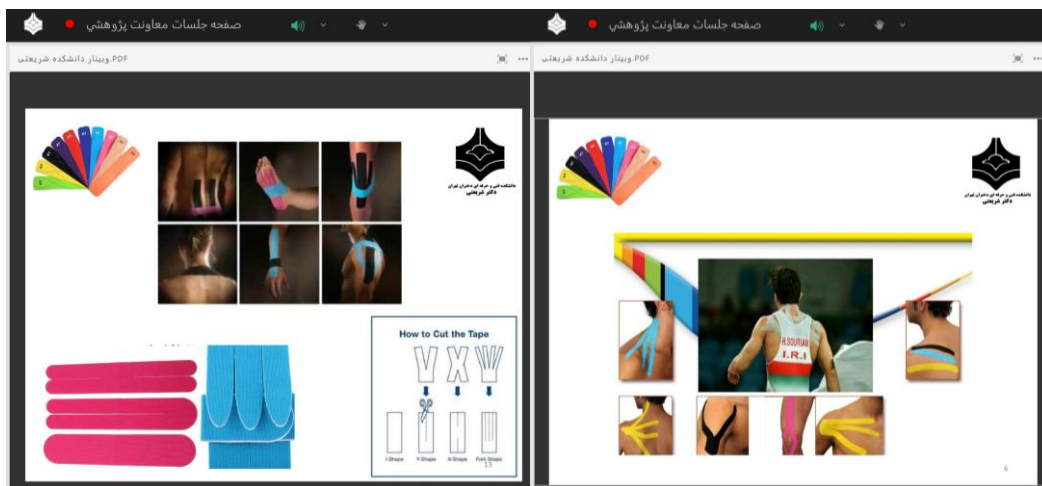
صفحه جلسات معاونت پژوهشی

وبینار دانشکده شریعتی.PDF

دانشکده فنی و حرفه ای دختران تهران
دکتر شریعتی

How to Cut the Tape

I-Shape Y-Shape X-Shape Fork Shape

13

صفحه جلسات معاونت پژوهشی

وبینار دانشکده شریعتی.PDF

دانشکده فنی و حرفه ای دختران تهران
دکتر شریعتی

H.SOURIAN
I.R.I

6